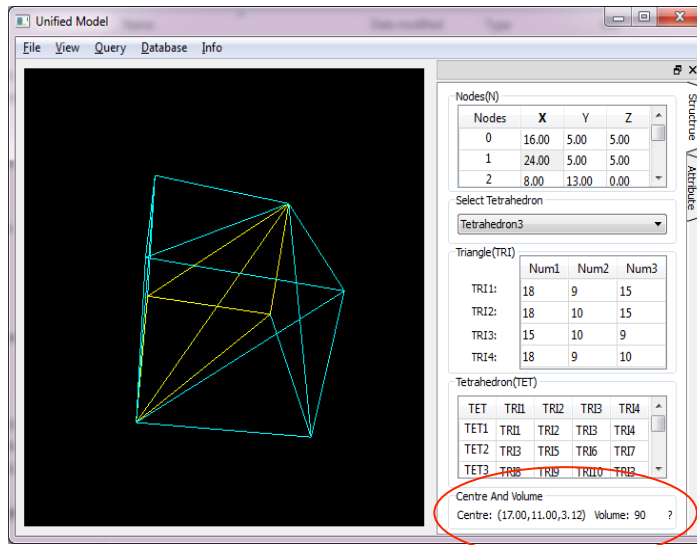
Unified Model

File View Query Database Info

Structure
Attribute

Nodes(N)

| Nodes | X | Y | Z |
|---|---|---|---|
| 0 | 16.00 | 5.00 | 5.00 |
| 1 | 24.00 | 5.00 | 5.00 |
| 2 | 8.00 | 13.00 | 0.00 |

Select Tetrahedron

Tetrahedron3

Triangle(TRI)

| | Num1 | Num2 | Num3 |
|---|---|---|---|
| TRI1: | 18 | 9 | 15 |
| TRI2: | 18 | 10 | 15 |
| TRI3: | 15 | 10 | 9 |
| TRI4: | 18 | 9 | 10 |

Tetrahedron(TET)

| TET | TRI1 | TRI2 | TRI3 | TRI4 |
|---|---|---|---|---|
| TET1 | TRI1 | TRI2 | TRI3 | TRI4 |
| TET2 | TRI3 | TRI5 | TRI6 | TRI7 |
| TET3 | TRI8 | TRI9 | TRI10 | TRI3 |

Centre And Volume

Centre: (17.00,11.00,3.12) Volume: 90 ?